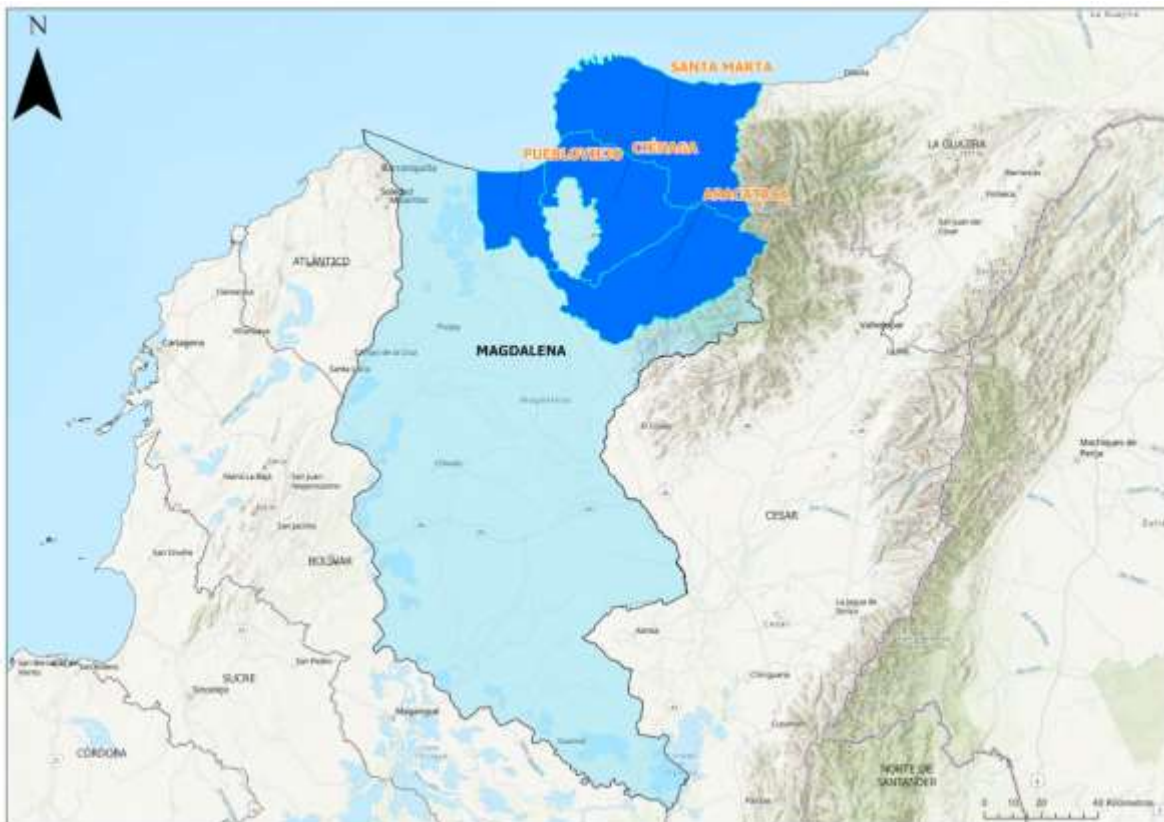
N

SANTA MARTA

CIÉNAGA

PUEBLOVIEJO

ARACATACA

LA GUAJIRA

ATLÁNTICO

MAGDALENA

CESAR

BOLÍVAR

SUCRE

CÓRDOBA

NORTE DE SANTANDER

Cartagena

Barranquilla

Valledupar

Machiques de Perijá

0 10 20 40 Kilómetros